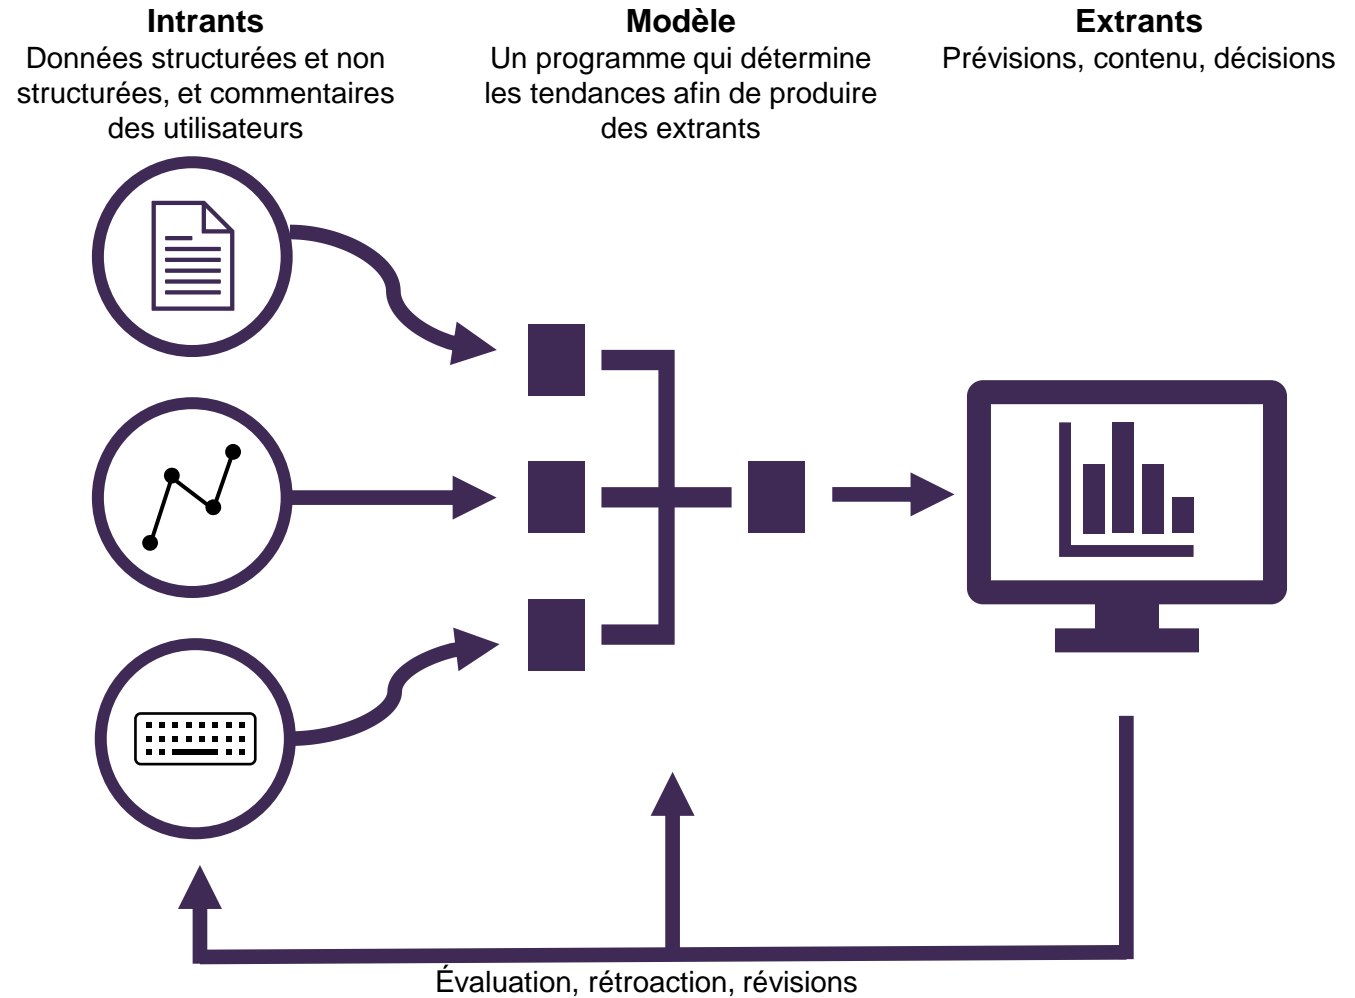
Intrants
Données structurées et non structurées, et commentaires des utilisateurs

Modèle
Un programme qui détermine les tendances afin de produire des extrants

Extrants
Prévisions, contenu, décisions

Évaluation, rétroaction, révisions